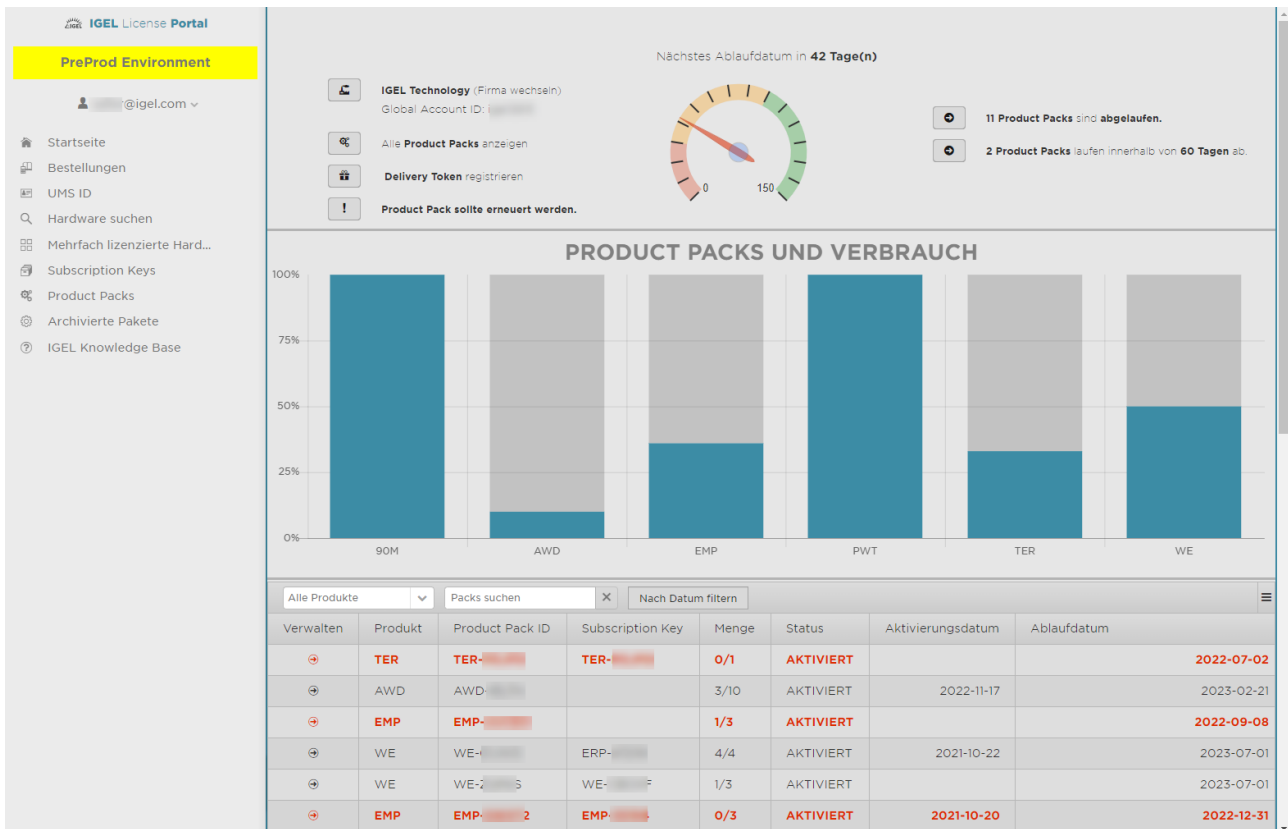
IGEL IGEL License Portal

PreProd Environment

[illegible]@igel.com

Startseite
Bestellungen
UMS ID
Hardware suchen
Mehrfach lizenzierte Hard...
Subscription Keys
Product Packs
Archivierte Pakete
IGEL Knowledge Base

Nächstes Ablaufdatum in 42 Tage(n)

IGEL Technology (Firma wechseln)
Global Account ID: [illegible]

Alle Product Packs anzeigen

Delivery Token registrieren

!
Product Pack sollte erneuert werden.

0
150

11 Product Packs sind abgelaufen.

2 Product Packs laufen innerhalb von 60 Tagen ab.

PRODUCT PACKS UND VERBRAUCH

100%
75%
50%
25%
0%

90M
AWD
EMP
PWT
TER
WE

Alle Produkte
Packs suchen
Nach Datum filtern

| Verwalten | Produkt | Product Pack ID | Subscription Key | Menge | Status | Aktivierungsdatum | Ablaufdatum |
|---|---|---|---|---|---|---|---|
| | TER | TER-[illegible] | TER-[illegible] | 0/1 | AKTIVIERT | | 2022-07-02 |
| | AWD | AWD-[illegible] | | 3/10 | AKTIVIERT | 2022-11-17 | 2023-02-21 |
| | EMP | EMP-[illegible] | | 1/3 | AKTIVIERT | | 2022-09-08 |
| | WE | WE-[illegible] | ERP-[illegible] | 4/4 | AKTIVIERT | 2021-10-22 | 2023-07-01 |
| | WE | WE-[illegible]S | WE-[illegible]F | 1/3 | AKTIVIERT | | 2023-07-01 |
| | EMP | EMP-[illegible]2 | EMP-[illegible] | 0/3 | AKTIVIERT | 2021-10-20 | 2022-12-31 |